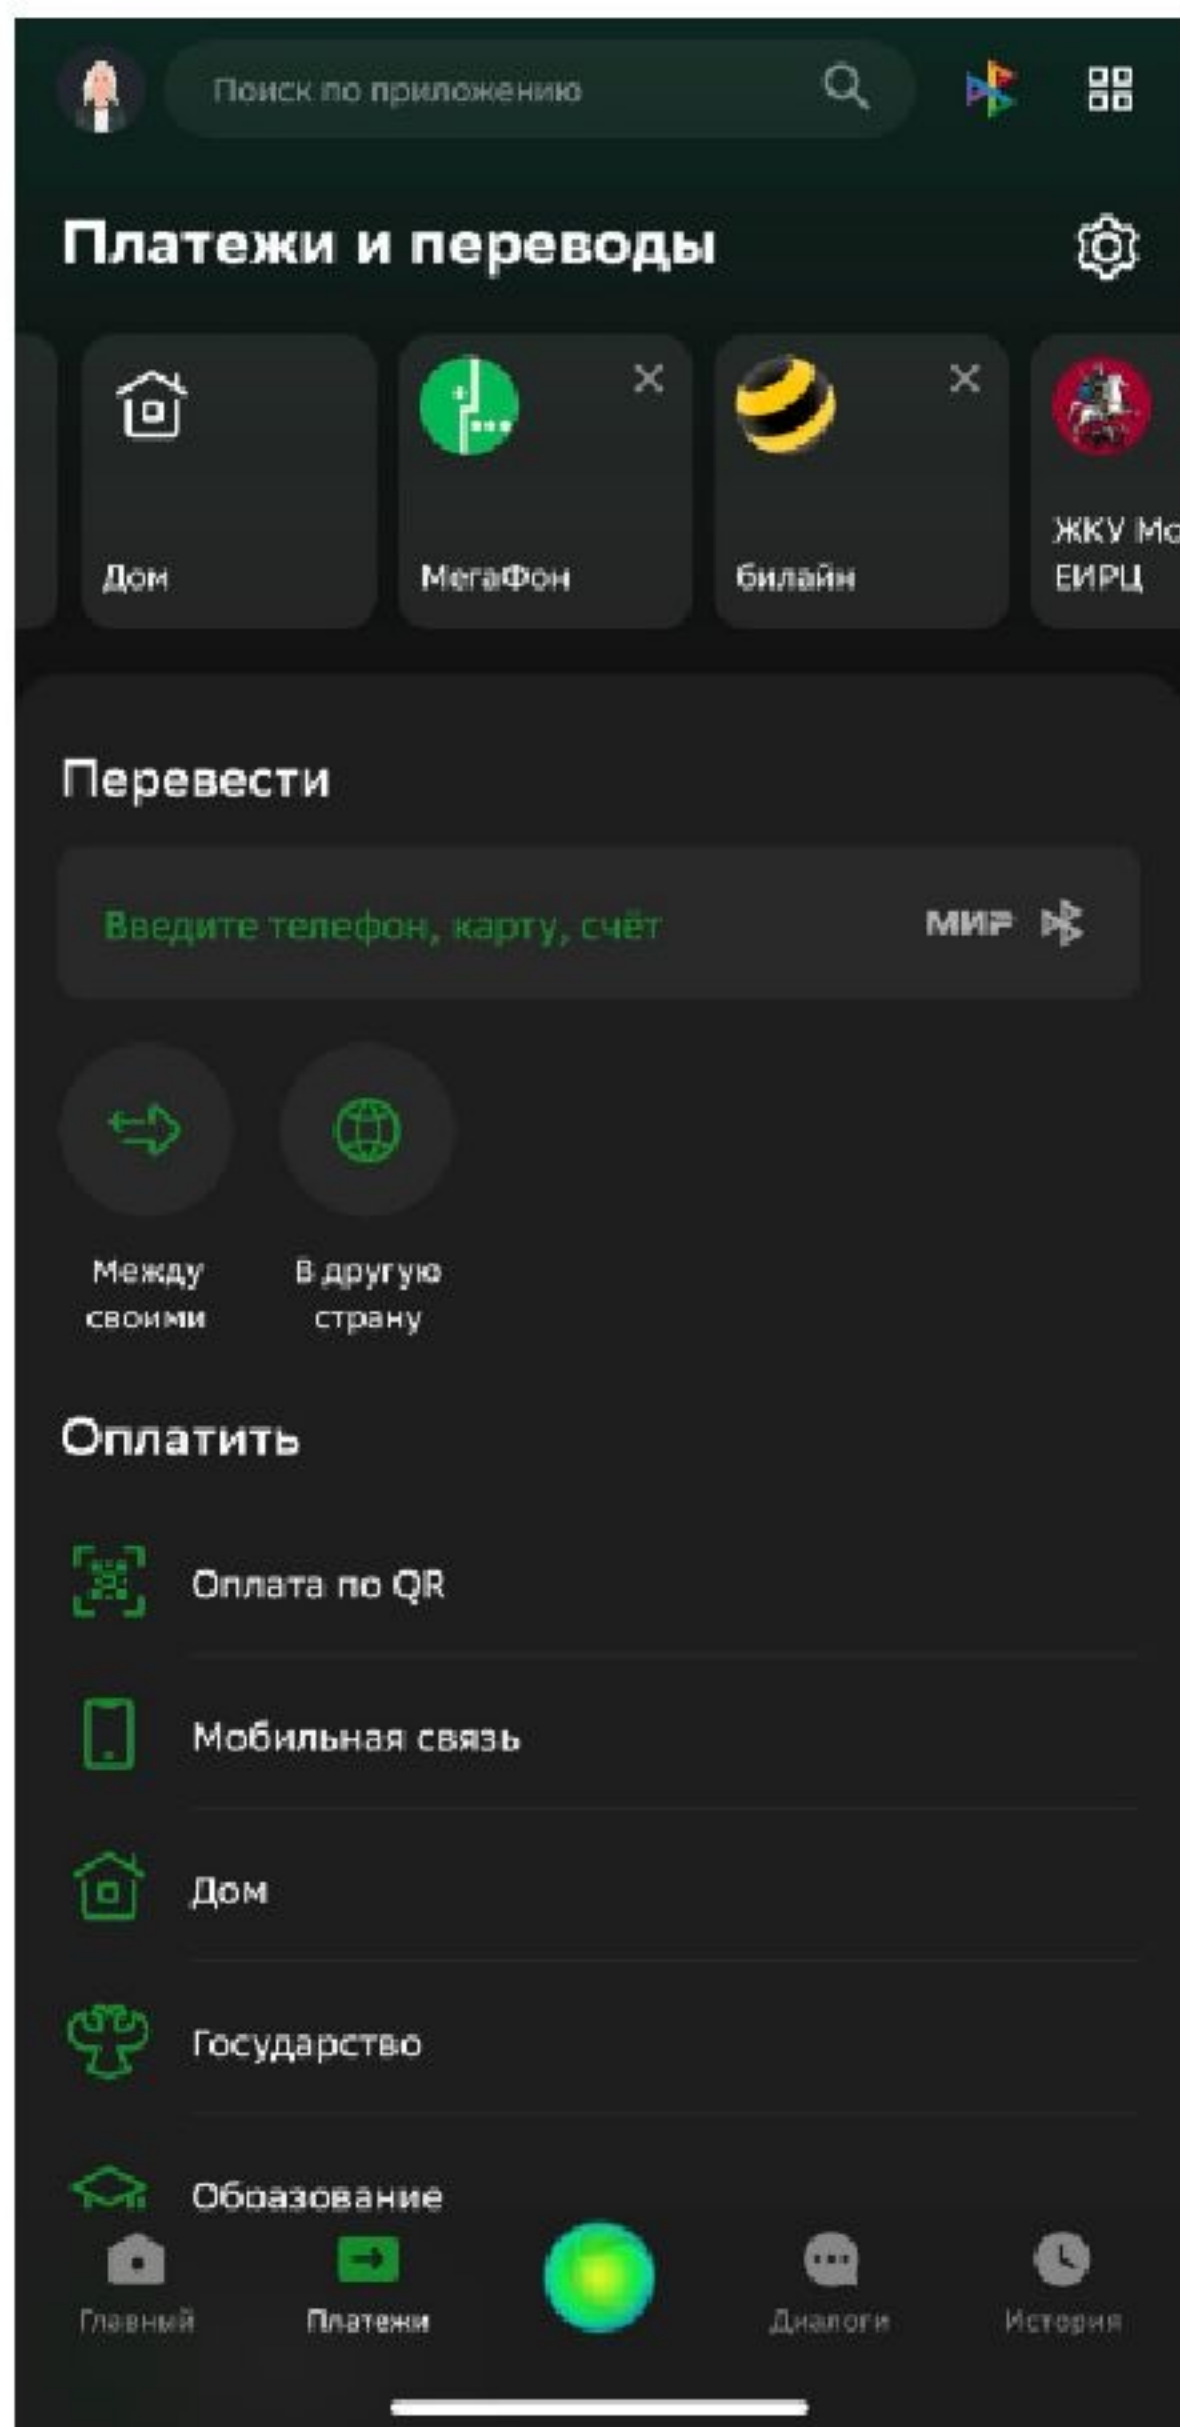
Поиск по приложению

Платежи и переводы

Дом

МегаФон

билайн

ЖКУ Мо
ЕИРЦ

Перевести

Введите телефон, карту, счёт

МИР

Между своими

В другую страну

Оплатить

Оплата по QR

Мобильная связь

Дом

Государство

Образование

Главный

Платежи

Диалоги

История